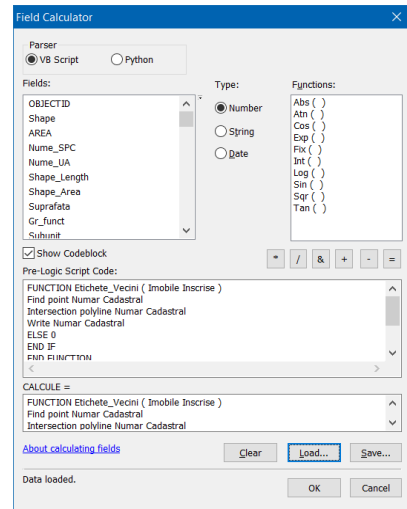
Field Calculator

Parser
VB Script
Python

Fields:
OBJECTID
Shape
AREA
Nume_SPC
Nume_UA
Shape_Length
Shape_Area
Suprafata
Gr_funct
Subunit

Type:
Number
String
Date

Functions:
Abs ( )
Atn ( )
Cos ( )
Exp ( )
Fix ( )
Int ( )
Log ( )
Sin ( )
Sqr ( )
Tan ( )

Show Codeblock

* / & + - =

Pre-Logic Script Code:
FUNCTION Etichete_Vecini ( Imobile Inscrise )
Find point Numar Cadastral
Intersection polyline Numar Cadastral
Write Numar Cadastral
ELSE 0
END IF
END FUNCTION

CALCULE =
FUNCTION Etichete_Vecini ( Imobile Inscrise )
Find point Numar Cadastral
Intersection polyline Numar Cadastral

About calculating fields
Clear
Load...
Save...

Data loaded.
OK
Cancel